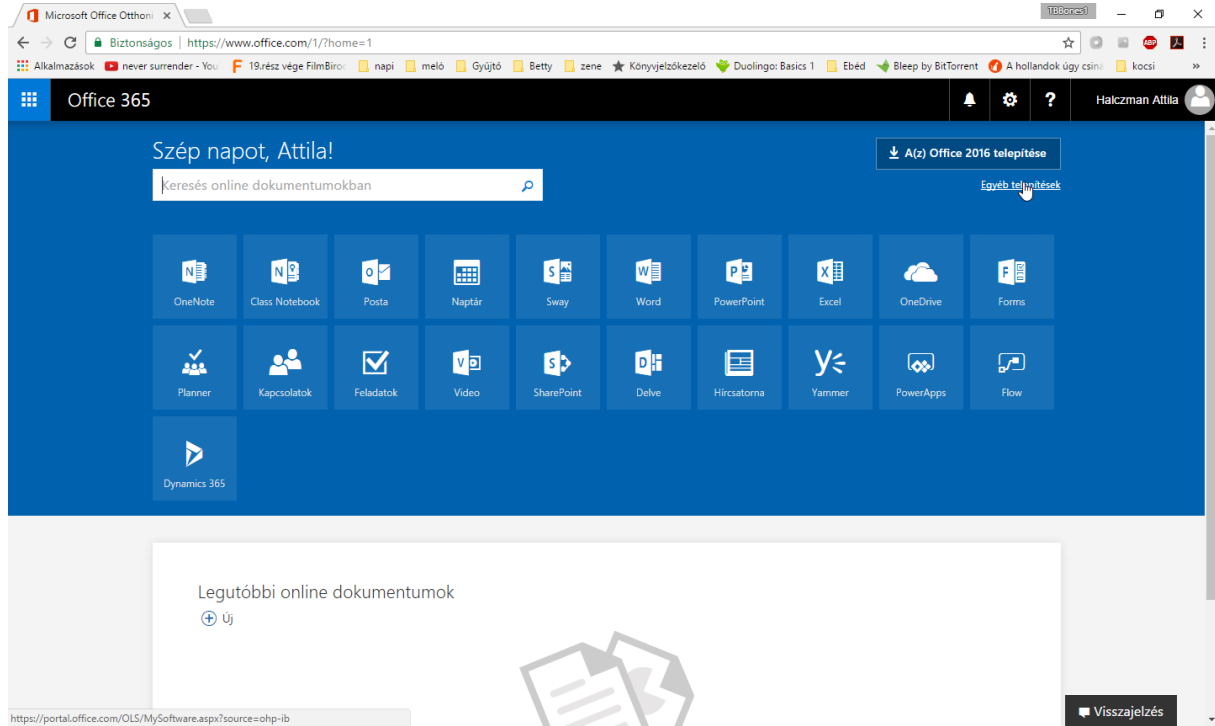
Microsoft Office Otthon ×

TBBones1

Biztonságos | https://www.office.com/1/?home=1

Alkalmazások never surrender - You 19.rész vége FilmBiro napi meló Gyűjtő Betty zene Könyvjelzőkezelő Duolingo: Basics 1 Ebéd Bleep by BitTorrent A hollandok úgy csiná kocsi »

Office 365

Halczman Attila

Szép napot, Attila!

Keresés online dokumentumokban

A(z) Office 2016 telepítése

Egyéb telepítések

OneNote
Class Notebook
Posta
Naptár
Sway
Word
PowerPoint
Excel
OneDrive
Forms
Planner
Kapcsolatok
Feladatok
Videó
SharePoint
Delve
Hírcsatorna
Yammer
PowerApps
Flow
Dynamics 365

Legutóbbi online dokumentumok

Új

https://portal.office.com/OLS/MySoftware.aspx?source=ohp-ib

Visszajelzés